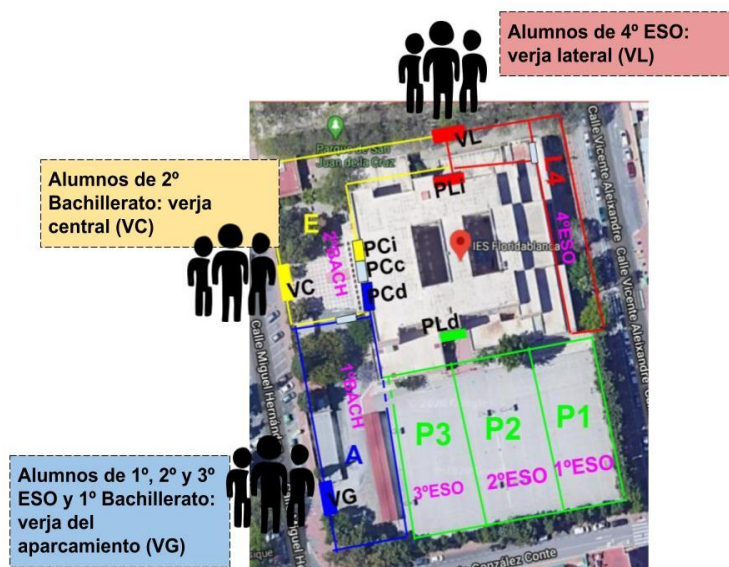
Alumnos de 4º ESO: verja lateral (VL)

Alumnos de 2º Bachillerato: verja central (VC)

Parque de San Juan de la Cruz

VL

PLi

L4

4ºESO

Calle Vicente Aleixandre

Calle Vicente Aleixandre

E

2ºBACH

PCi

PCc

PCd

IES Floridablanca

VC

Calle Miguel Hernández

PLd

1ºBACH

P3

P2

P1

A

3ºESO

2ºESO

1ºESO

VG

Alumnos de 1º, 2º y 3º ESO y 1º Bachillerato: verja del aparcamiento (VG)

González Conte